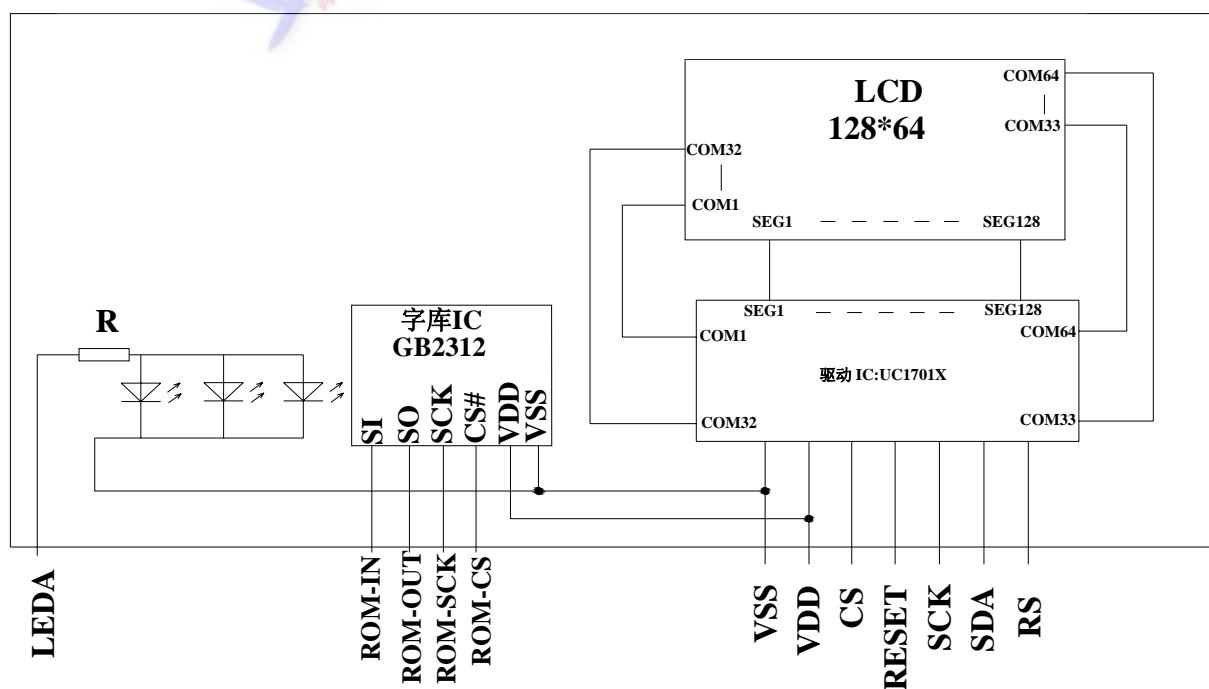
LCD
128*64

COM64
COM33
COM32
COM1
SEG1
SEG128

R

字库IC
GB2312

SI SO SCK CS# VDD VSS

SEG1
SEG128
COM1
COM64
驱动 IC:UC1701X
COM32
COM33

LEDA

ROM-IN
ROM-OUT
ROM-SCK
ROM-CS

VSS
VDD
CS
RESET
SCK
SDA
RS